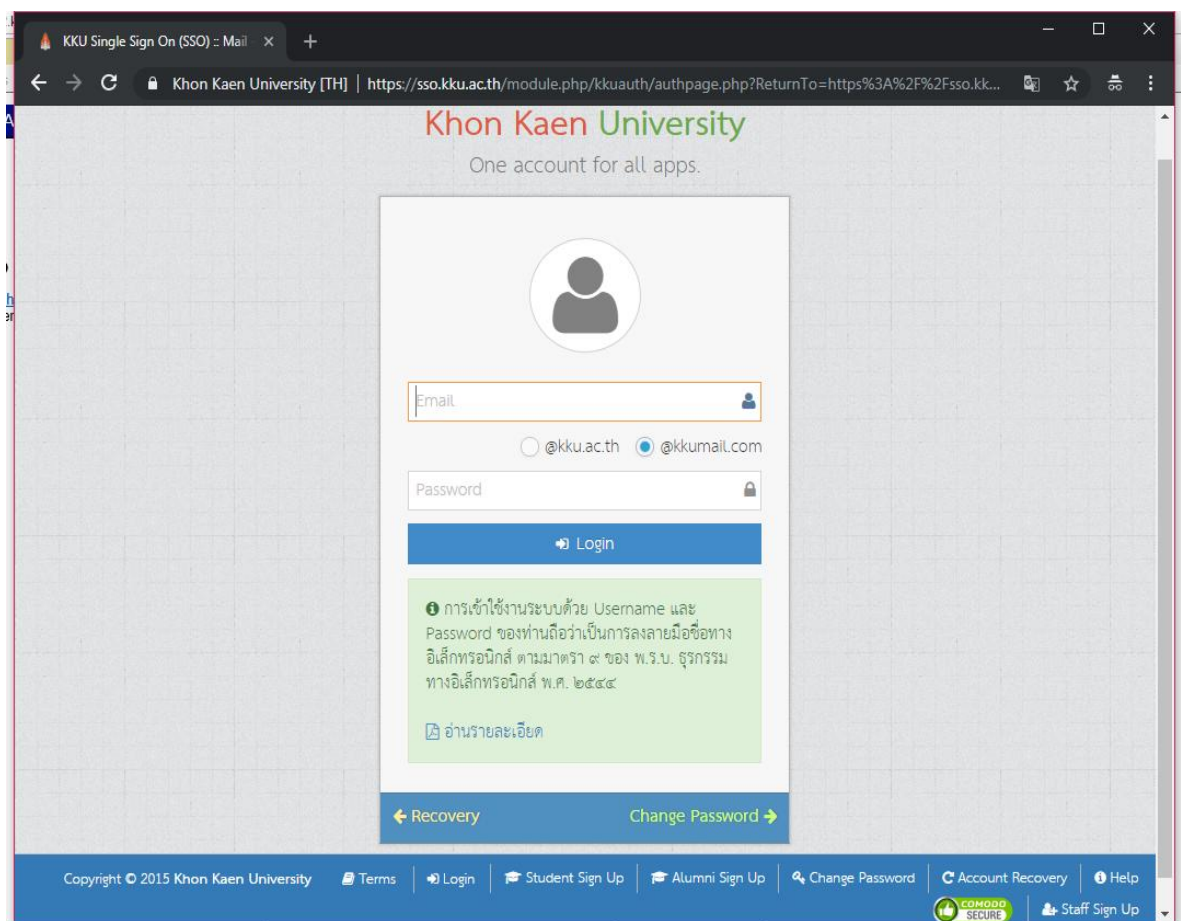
KKU Single Sign On (SSO) :: Mail ×

Khon Kaen University [TH] | https://sso.kku.ac.th/module.php/kkuauth/authpage.php?ReturnTo=https%3A%2F%2Fsso.kk...

Khon Kaen University

One account for all apps.

Email

@kku.ac.th @kkumail.com

Password

Login

การเข้าใช้งานระบบด้วย Username และ Password ของท่านถือว่าเป็นการลงลายมือชื่อทางอิเล็กทรอนิกส์ ตามมาตรา ๙ ของ พ.ร.บ. ธุรกรรมทางอิเล็กทรอนิกส์ พ.ศ. ๒๕๔๔

อ่านรายละเอียด

Recovery

Change Password

Copyright © 2015 Khon Kaen University | Terms | Login | Student Sign Up | Alumni Sign Up | Change Password | Account Recovery | Help

COMODO SECURE | Staff Sign Up